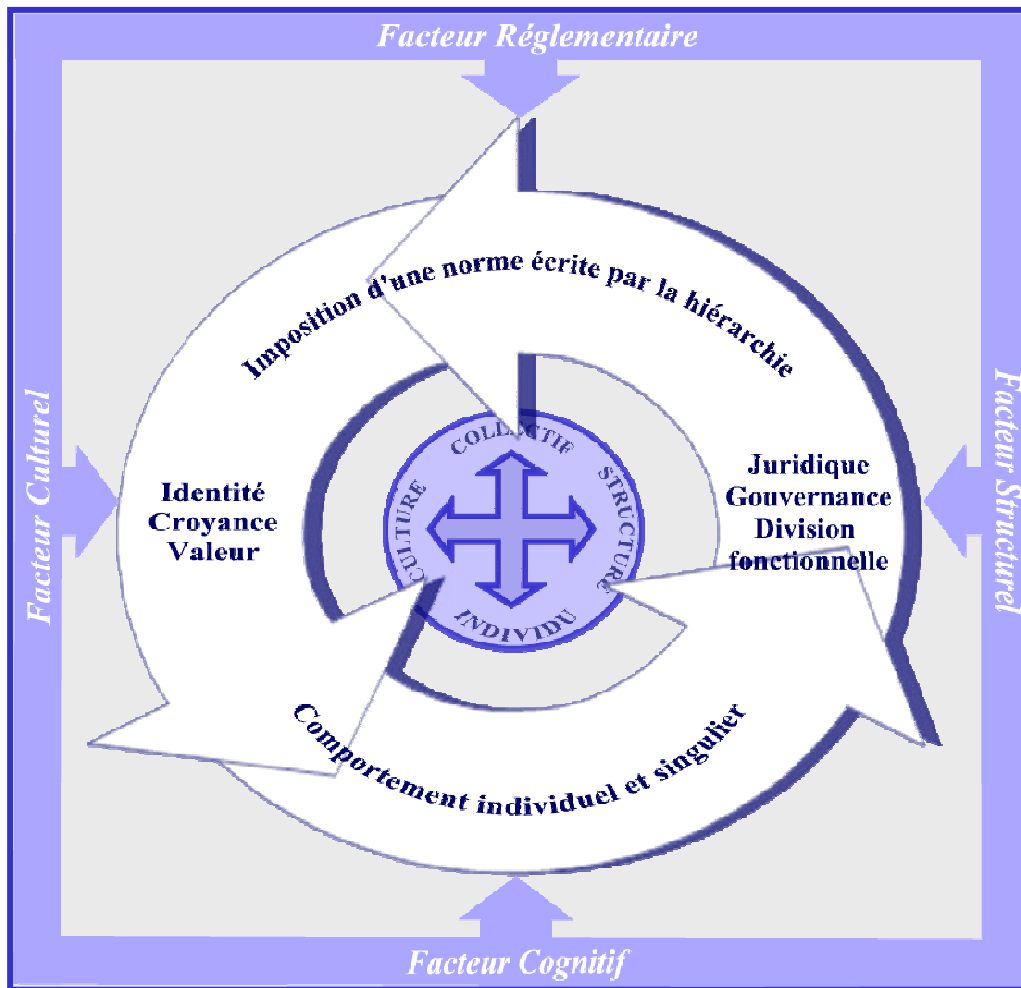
Facteur Réglementaire

Facteur Culturel

Facteur Structurel

Imposition d'une norme écrite par la hiérarchie

Identité
Croyance
Valeur

Juridique
Gouvernance
Division
fonctionnelle

COLLECTIF
STRUCTURE
INDIVIDU
CULTURE

Comportement individuel et singulier

Facteur Cognitif